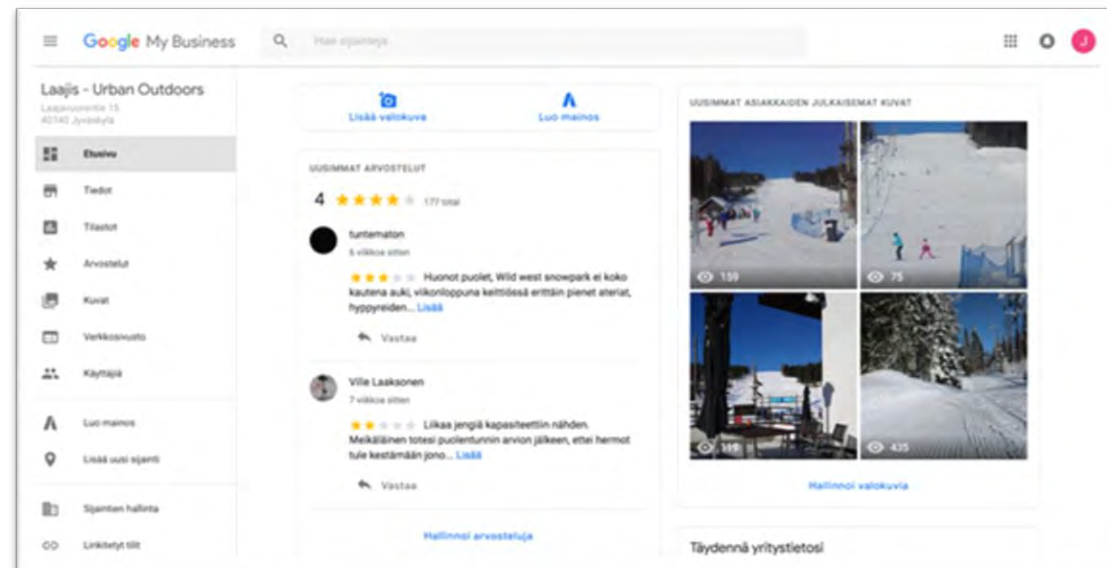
Google My Business

Hae sijainteja

J

Laajis - Urban Outdoors
Laajavuorentie 15
40740 Jyväskylä

Etusivu
Tiedot
Tilastot
Arvostelut
Kuvat
Verkkosivusto
Käyttäjä
Luo mainos
Lisää uusi sijainti
Sijaintien hallinta
Linkitetyt tilit

Lisää valokuva
Luo mainos

UUSIMMAT ARVOSTELUT
4 177 total

tuntematon
6 viikkoa sitten
Huonot puolet, Wild west snowpark ei koko kautena auki, viikonloppuna keittiössä erittäin pienet ateriat, hyppyreiden... Lisää
Vastaa

Ville Laaksonen
7 viikkoa sitten
Liikaa jengiä kapasiteettiin nähden. Meikäläinen totesi puolentunnin arvion jälkeen, ettei hermot tule kestämään jono... Lisää
Vastaa

Hallinnoi arvosteluja

UUSIMMAT ASIAKKAIDEN JULKAISEMAT KUVAT
159
75
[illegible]
435
Hallinnoi valokuvia

Täydennä yritystietosi